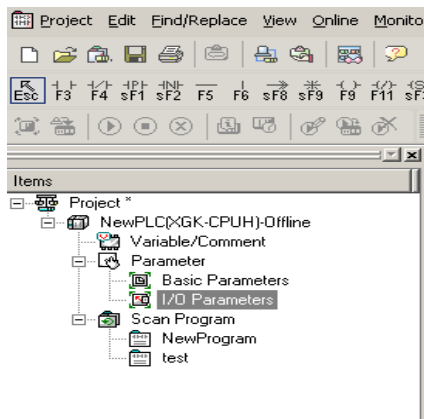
Project Edit Find/Replace View Online Monito

Esc F3 F4 sF1 sF2 F5 F6 sF8 sF9 F9 F11 sF

Items
Project *
NewPLC(XGK-CPUH)-Offline
Variable/Comment
Parameter
Basic Parameters
I/O Parameters
Scan Program
NewProgram
test